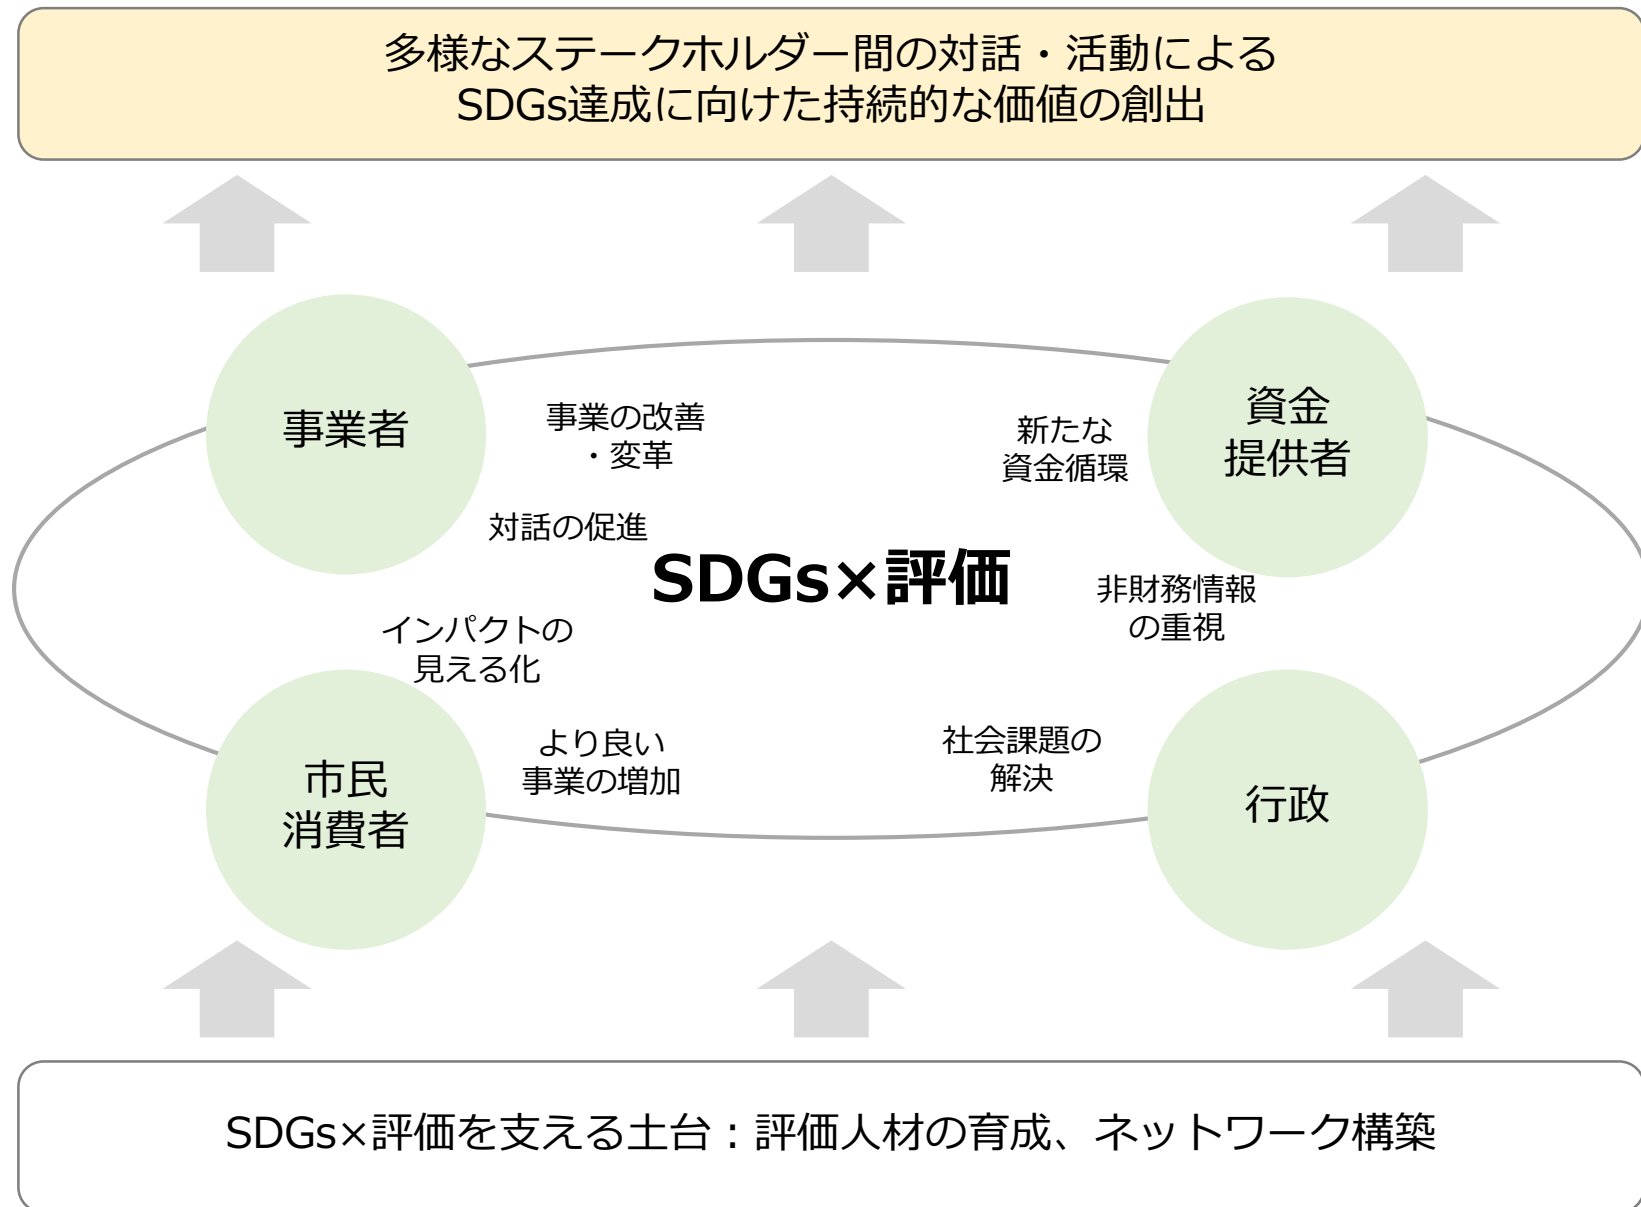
多様なステークホルダー間の対話・活動による
SDGs達成に向けた持続的な価値の創出

事業者

事業の改善
・変革

新たな
資金循環

資金
提供者

対話の促進

SDGs×評価

非財務情報
の重視

インパクトの
見える化

より良い
事業の増加

社会課題の
解決

市民
消費者

行政

SDGs×評価を支える土台：評価人材の育成、ネットワーク構築